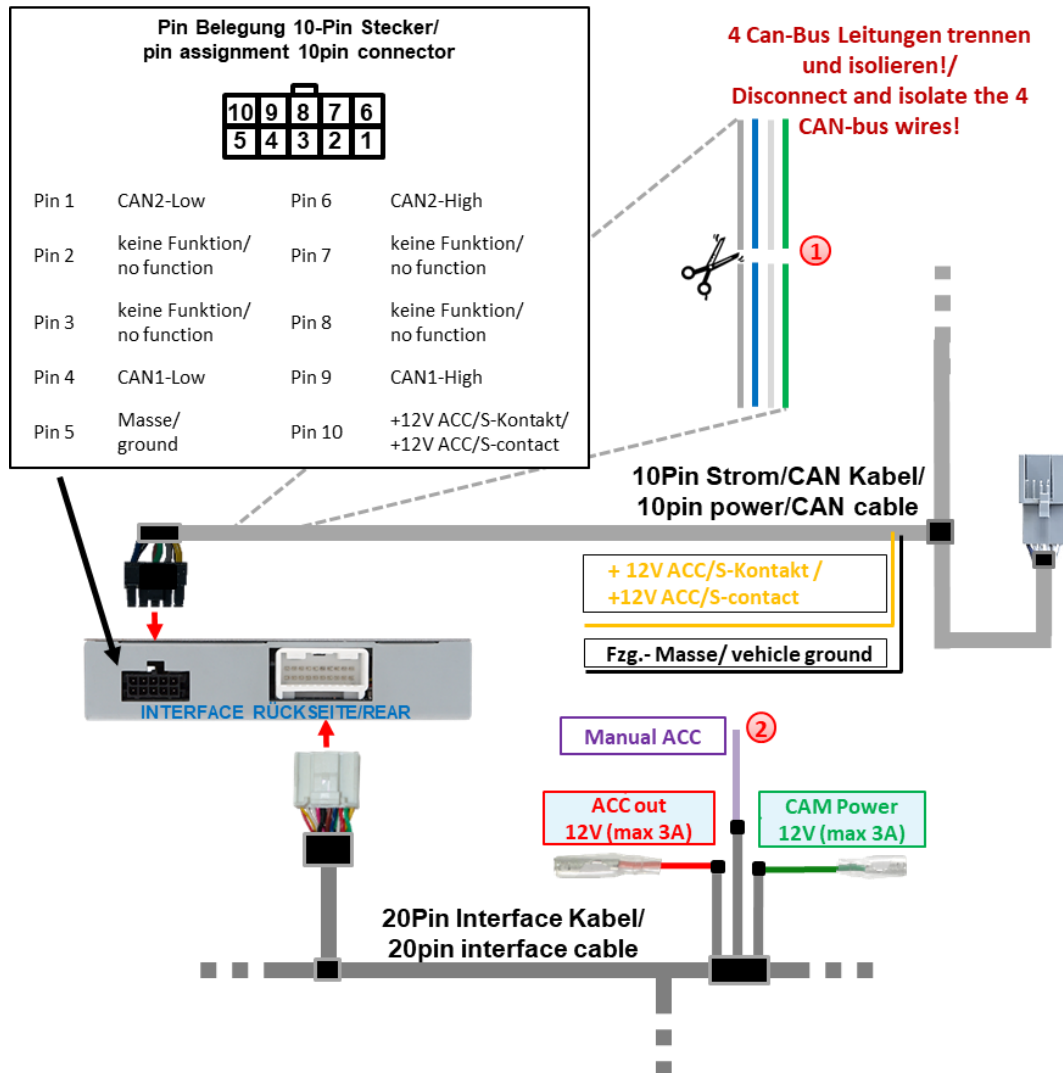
Pin Belegung 10-Pin Stecker/
pin assignment 10pin connector

| 10 | 9 | 8 | 7 | 6 |
|---|---|---|---|---|
| 5 | 4 | 3 | 2 | 1 |

| | | | |
|---|---|---|---|
| Pin 1 | CAN2-Low | Pin 6 | CAN2-High |
| Pin 2 | keine Funktion/ no function | Pin 7 | keine Funktion/ no function |
| Pin 3 | keine Funktion/ no function | Pin 8 | keine Funktion/ no function |
| Pin 4 | CAN1-Low | Pin 9 | CAN1-High |
| Pin 5 | Masse/ ground | Pin 10 | +12V ACC/S-Kontakt/ +12V ACC/S-contact |

4 Can-Bus Leitungen trennen und isolieren!/
Disconnect and isolate the 4 CAN-bus wires!

1

10Pin Strom/CAN Kabel/
10pin power/CAN cable

+ 12V ACC/S-Kontakt /
+12V ACC/S-contact

Fzg.- Masse/ vehicle ground

INTERFACE RÜCKSEITE/REAR

Manual ACC

2

ACC out
12V (max 3A)

CAM Power
12V (max 3A)

20Pin Interface Kabel/
20pin interface cable